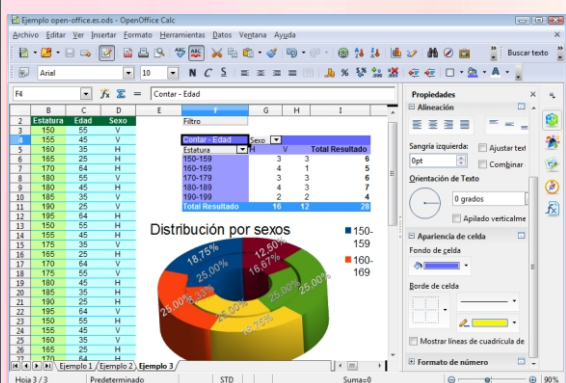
Ejemplo open-office.es.ods - OpenOffice Calc

Archivo Editar Ver Insertar Formato Herramientas Datos Ventana Ayuda

Buscar texto

Arial 10 N C S

F4 Contar - Edad

| | B | C | D |
|---|---|---|---|
| 2 | Estatura | Edad | Sexo |
| 3 | 150 | 55 | V |
| 4 | 155 | 45 | V |
| 5 | 160 | 35 | H |
| 6 | 165 | 25 | H |
| 7 | 170 | 64 | H |
| 8 | 180 | 55 | V |
| 9 | 180 | 45 | H |
| 10 | 180 | 35 | V |
| 11 | 190 | 25 | V |
| 12 | 195 | 64 | H |
| 13 | 150 | 55 | H |
| 14 | 155 | 45 | V |
| 15 | 160 | 35 | H |
| 16 | 165 | 25 | V |
| 17 | 170 | 64 | V |
| 18 | 175 | 55 | V |
| 19 | 180 | 45 | H |
| 20 | 180 | 35 | H |
| 21 | 190 | 25 | H |
| 22 | 195 | 64 | V |
| 23 | 150 | 55 | H |
| 24 | 155 | 45 | V |
| 25 | 160 | 35 | V |
| 26 | 165 | 25 | H |
| 27 | 170 | 64 | H |

Filtro

| Contar - Edad | Sexo | | |
|---|---|---|---|
| Estatura | H | V | Total Resultado |
| 150-159 | 3 | 3 | 6 |
| 160-169 | 4 | 1 | 5 |
| 170-179 | 3 | 3 | 6 |
| 180-189 | 4 | 3 | 7 |
| 190-199 | 2 | 2 | 4 |
| Total Resultado | 16 | 12 | 28 |

Distribución por sexos

18,75% 12,50% 25,00% 16,67% 25,00% 25,00% 25,00% 18,75% 25,00%

150-159
160-169

Ejemplo 1 Ejemplo 2 Ejemplo 3

Hoja 3 / 3 Predeterminado STD Suma=0 90%

Propiedades
Alineación
Sangría izquierda:
0pt
Ajustar text
Combinar
Orientación de Texto
0 grados
Apilado verticalme
Apariencia de celda
Fondo de celda
Borde de celda
Mostrar líneas de cuadrícula de
Formato de número